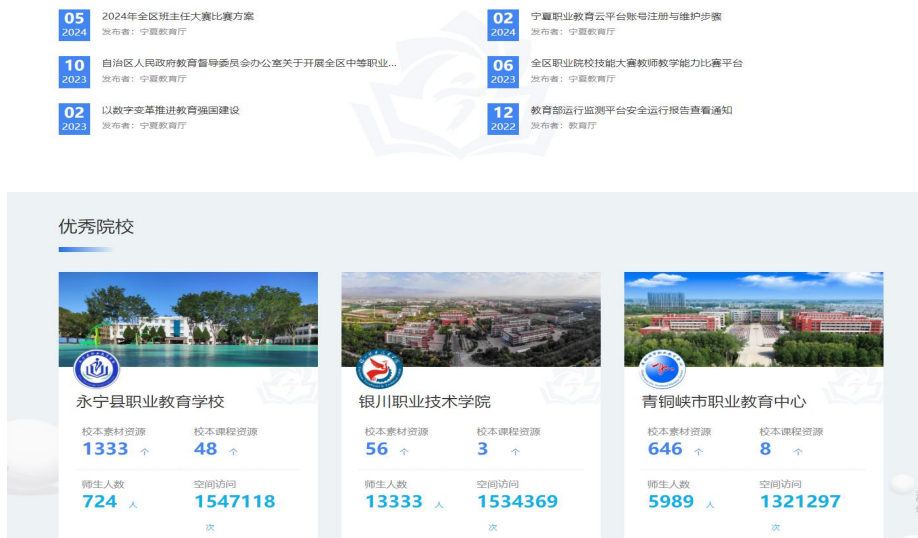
05
2024
2024年全区班主任大赛比赛方案
发布者：宁夏教育厅

10
2023
自治区人民政府教育督导委员会办公室关于开展全区中等职业...
发布者：宁夏教育厅

02
2023
以数字变革推进教育强国建设
发布者：宁夏教育厅

02
2024
宁夏职业教育云平台账号注册与维护步骤
发布者：宁夏教育厅

06
2023
全区职业院校技能大赛教师教学能力比赛平台
发布者：宁夏教育厅

12
2022
教育部运行监测平台安全运行报告查看通知
发布者：教育厅

优秀院校

永宁县职业教育学校
校本素材资源
1333 个
校本课程资源
48 个
师生人数
724 人
空间访问
1547118 次

银川职业技术学院
校本素材资源
56 个
校本课程资源
3 个
师生人数
13333 人
空间访问
1534369 次

青铜峡市职业教育中心
校本素材资源
646 个
校本课程资源
8 个
师生人数
5989 人
空间访问
1321297 次